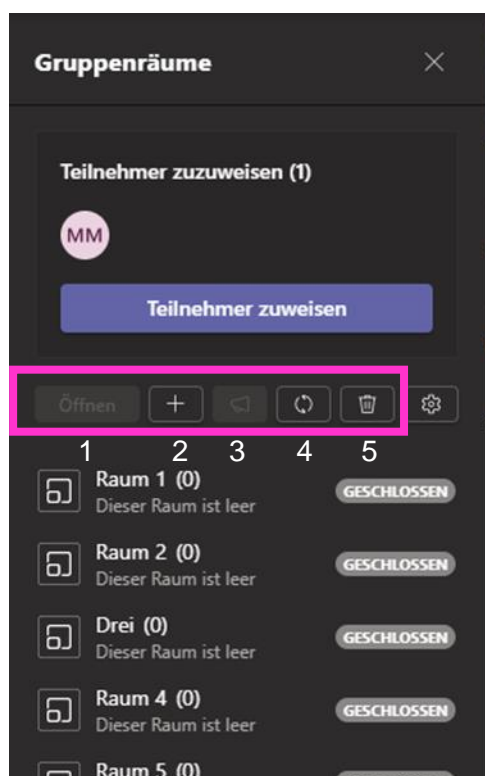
Gruppenräume

Teilnehmer zuzuweisen (1)

MM

Teilnehmer zuweisen

Öffnen

1 2 3 4 5

Raum 1 (0)
Dieser Raum ist leer
GESCHLOSSEN

Raum 2 (0)
Dieser Raum ist leer
GESCHLOSSEN

Drei (0)
Dieser Raum ist leer
GESCHLOSSEN

Raum 4 (0)
Dieser Raum ist leer
GESCHLOSSEN

Raum 5 (0)